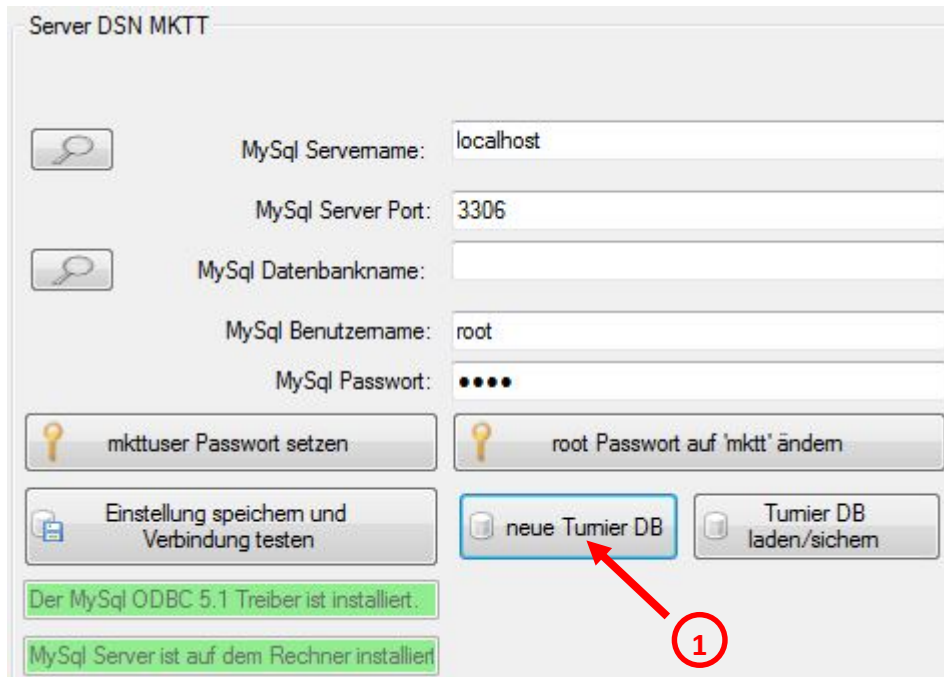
Server DSN MKTT

MySql Servername: localhost

MySql Server Port: 3306

MySql Datenbankname:

MySql Benutzername: root

MySql Passwort: ●●●●

mkttuser Passwort setzen

root Passwort auf 'mktt' ändern

Einstellung speichern und Verbindung testen

neue Turnier DB

Turnier DB laden/sichern

Der MySql ODBC 5.1 Treiber ist installiert.

MySql Server ist auf dem Rechner installiert

1